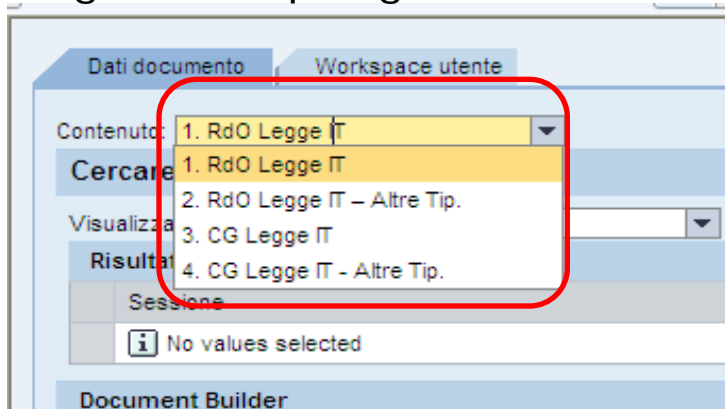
Dati documento

Workspace utente

Contenuto: 1. RdO Legge IT

Cercare

1. RdO Legge IT
2. RdO Legge IT – Altre Tip.
3. CG Legge IT
4. CG Legge IT - Altre Tip.

Visualizza

Risultat

Sessione

No values selected

Document Builder